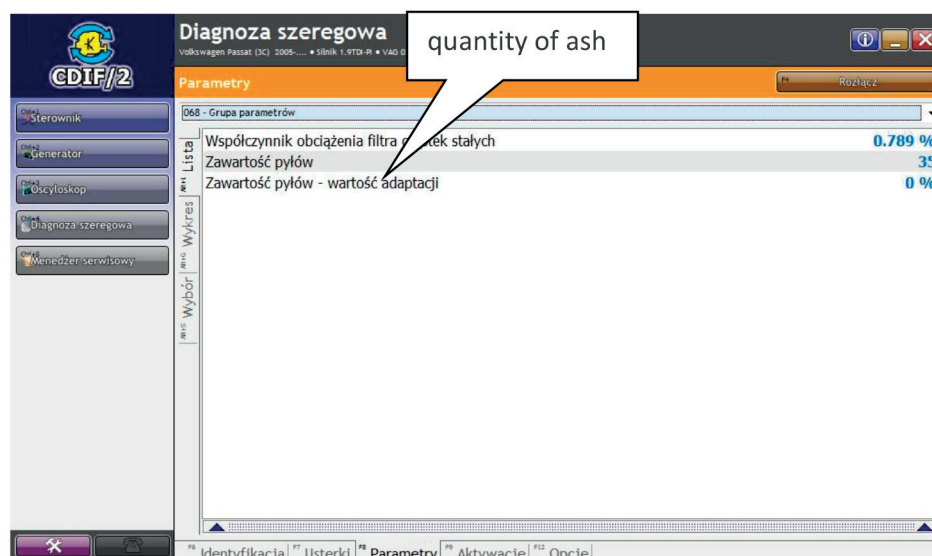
CDIF/2

Diagnoza szeregowa
Volkswagen Passat (3C) 2005-.... • Silnik 1.9TDI-PI • VAG 0

quantity of ash

Parametry
F4 Rozłącz

Ctrl+1 Sterownik
Ctrl+2 Generator
Ctrl+3 Oscyloskop
Ctrl+4 Diagnoza szeregowa
Ctrl+5 Menedżer serwisowy

068 - Grupa parametrów

Lista
Wykres
Wybór

| | |
|---|---|
| Współczynnik obciążenia filtra c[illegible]tek stałych | 0.789 % |
| Zawartość pyłów | 35 |
| Zawartość pyłów - wartość adaptacji | 0 % |

F6 Identyfikacja | F7 Usterki | F8 Parametry | F9 Aktywacje | F12 Opcje